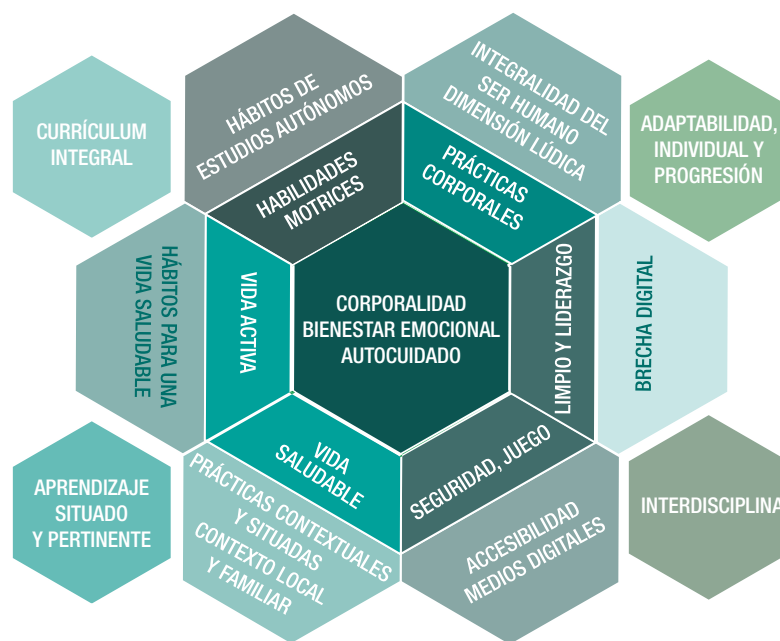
CURRÍCULUM INTEGRAL

HÁBITOS DE ESTUDIOS AUTÓNOMOS

INTEGRALIDAD DEL SER HUMANO DIMENSIÓN LÚDICA

ADAPTABILIDAD, INDIVIDUAL Y PROGRESIÓN

HABILIDADES MOTRICES

PRÁCTICAS CORPORALES

HÁBITOS PARA UNA VIDA SALUDABLE

VIDA ACTIVA

CORPORALIDAD BIENESTAR EMOCIONAL AUTOCUIDADO

LIMPIO Y LIDERAZGO

BRECHA DIGITAL

VIDA SALUDABLE

SEGURIDAD, JUEGO

APRENDIZAJE SITUADO Y PERTINENTE

PRÁCTICAS CONTEXTUALES Y SITUADAS CONTEXTO LOCAL Y FAMILIAR

ACCESIBILIDAD MEDIOS DIGITALES

INTERDISCIPLINA